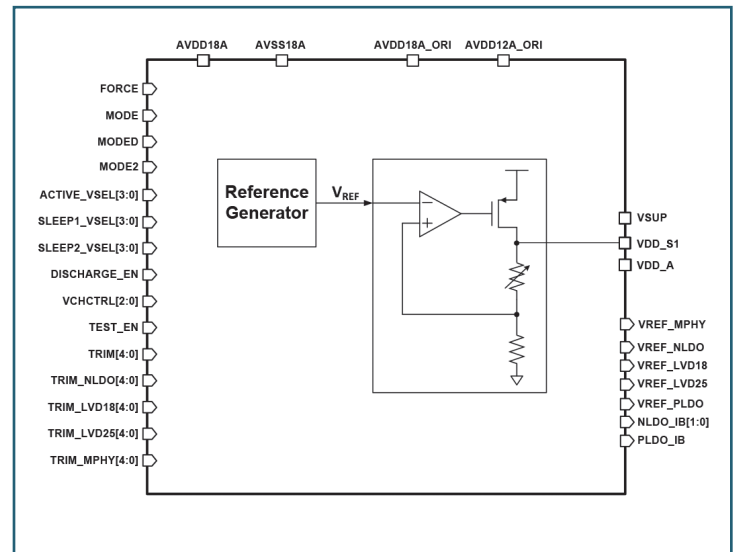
AVDD18A AVSS18A AVDD18A_ORI AVDD12A_ORI

FORCE
MODE
MODED
MODE2
ACTIVE_VSEL[3:0]
SLEEP1_VSEL[3:0]
SLEEP2_VSEL[3:0]
DISCHARGE_EN
VCHCTRL[2:0]
TEST_EN
TRIM[4:0]
TRIM_NLDO[4:0]
TRIM_LVD18[4:0]
TRIM_LVD25[4:0]
TRIM_MPHY[4:0]

Reference Generator

$V_{REF}$

−
+

VSUP
VDD_S1
VDD_A
VREF_MPHY
VREF_NLDO
VREF_LVD18
VREF_LVD25
VREF_PLDO
NLDO_IB[1:0]
PLDO_IB